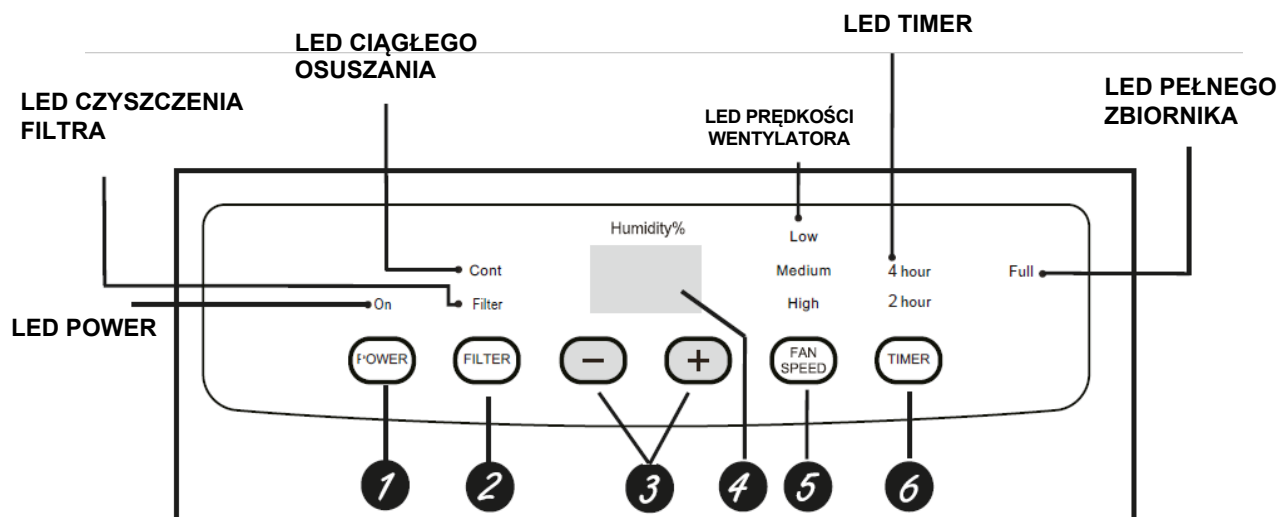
LED CIĄGŁEGO OSUSZANIA

LED TIMER

LED CZYSZCZENIA FILTRA

LED PRĘDKOŚCI WENTYLATORA

LED PEŁNEGO ZBIORNIKA

Humidity%

Low

Cont

Medium

4 hour

Full

On

Filter

High

2 hour

LED POWER

POWER

FILTER

−

+

FAN SPEED

TIMER

1

2

3

4

5

6